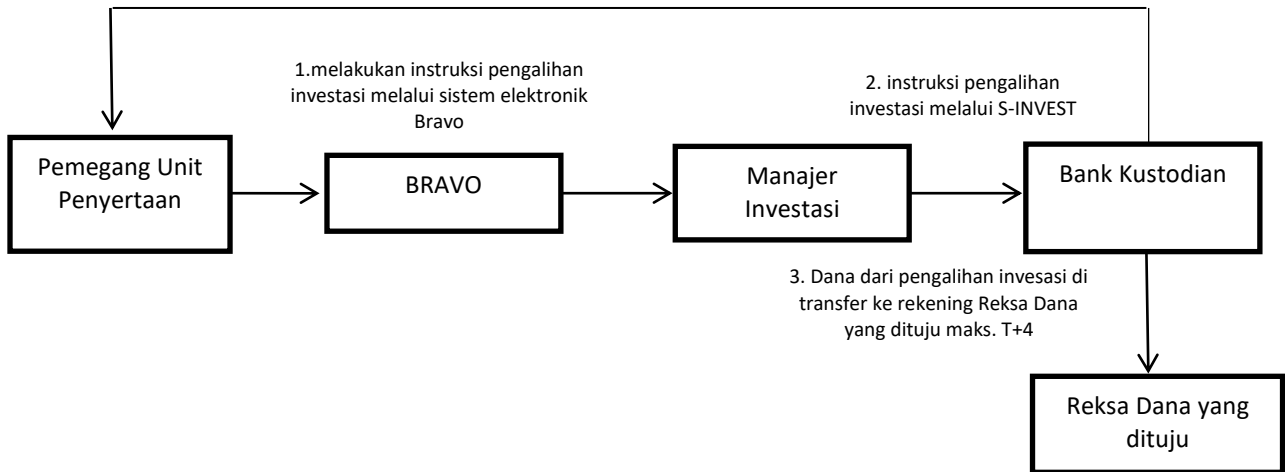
1.melakukan instruksi pengalihan investasi melalui sistem elektronik Bravo

2. instruksi pengalihan investasi melalui S-INVEST

Pemegang Unit Penyertaan

BRAVO

Manajer Investasi

Bank Kustodian

3. Dana dari pengalihan invesasi di transfer ke rekening Reksa Dana yang dituju maks. T+4

Reksa Dana yang dituju